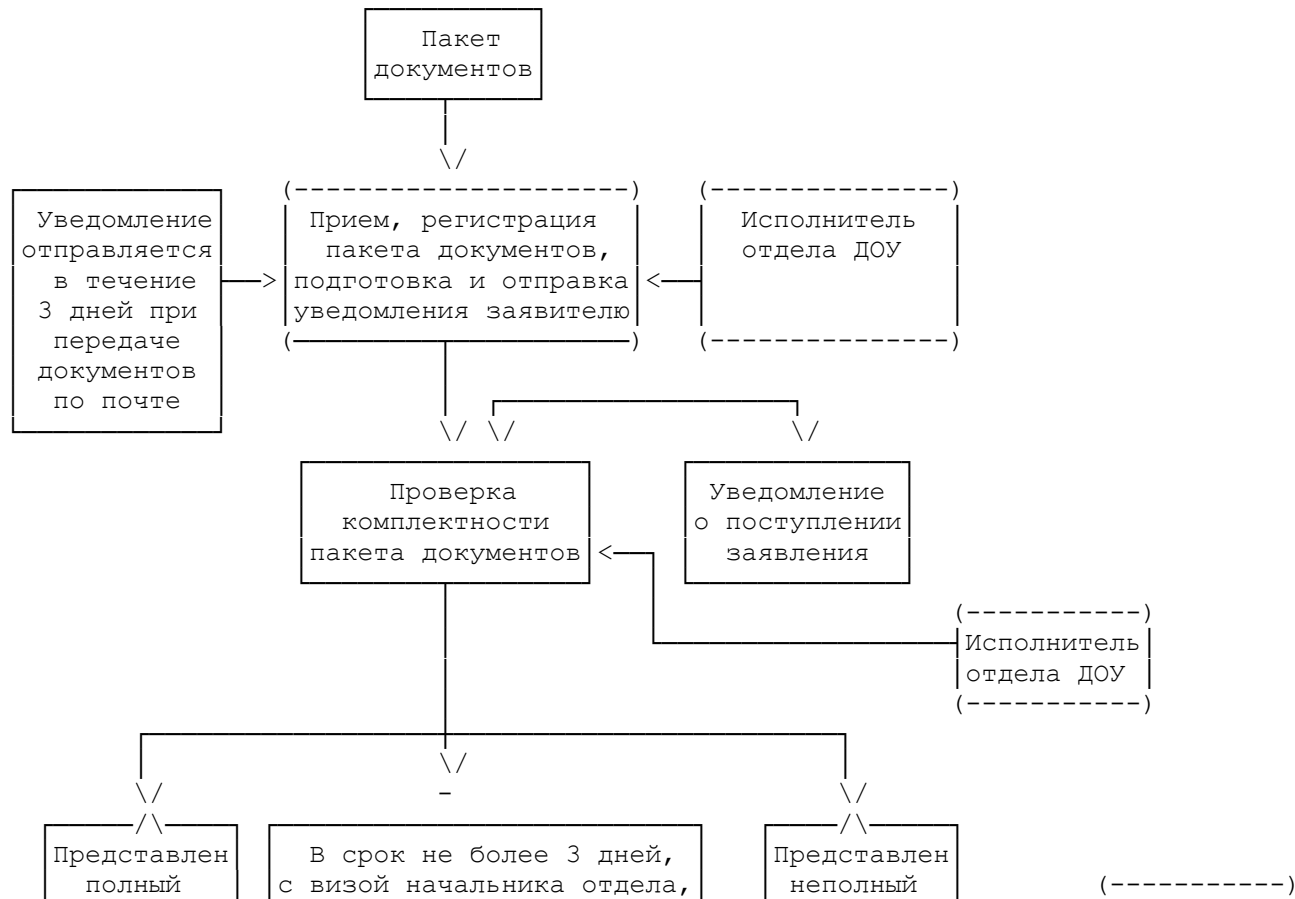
Пакет документов

Уведомление отправляется в течение 3 дней при передаче документов по почте

Прием, регистрация пакета документов, подготовка и отправка уведомления заявителю

Исполнитель отдела ДОУ

Проверка комплектности пакета документов

Уведомление о поступлении заявления

Исполнитель отдела ДОУ

Представлен полный

В срок не более 3 дней, с визой начальника отдела,

Представлен неполный